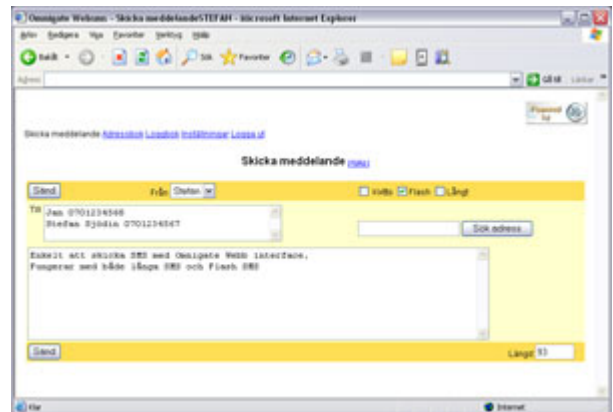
Omnigate Websms - Skicka meddelandeSTEFAN - Microsoft Internet Explorer

Arkiv Redigera Visa Favoriter Verktyg Hjälp

Bakåt Sök Favoriter

Adress

Gå till Länkar

Powered by

Skicka meddelande Adressbok Loggbok Inställningar Logga ut

Skicka meddelande (Hjälp)

Sänd

Från Stefan

Kvitto Flash Långt

Till Jan 0701234568
Stefan Sjödin 0701234567

Sök adress

Enkelt att skicka SMS med Omnigate Webb interface.
Fungerar med både långa SMS och Flash SMS

Sänd

Längd 93

Klar

Internet